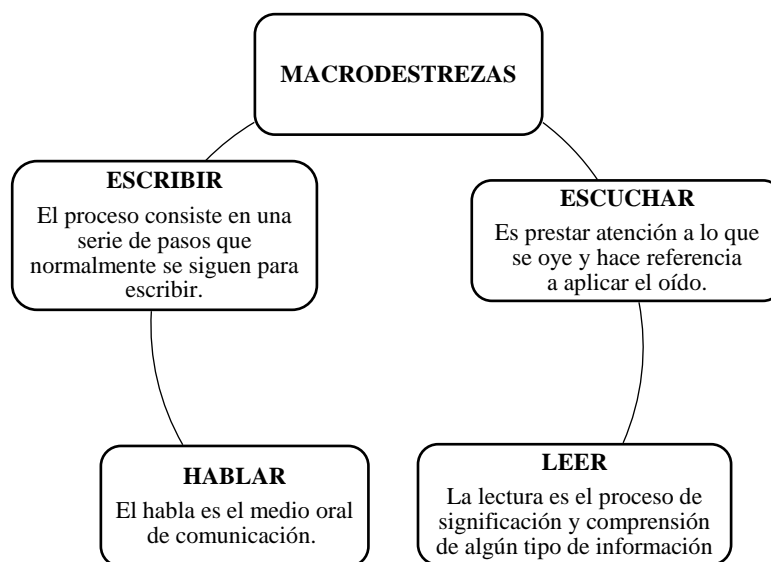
MACRODESTREZAS

ESCRIBIR

El proceso consiste en una serie de pasos que normalmente se siguen para escribir.

ESCUCHAR

Es prestar atención a lo que se oye y hace referencia a aplicar el oído.

HABLAR

El habla es el medio oral de comunicación.

LEER

La lectura es el proceso de significación y comprensión de algún tipo de información